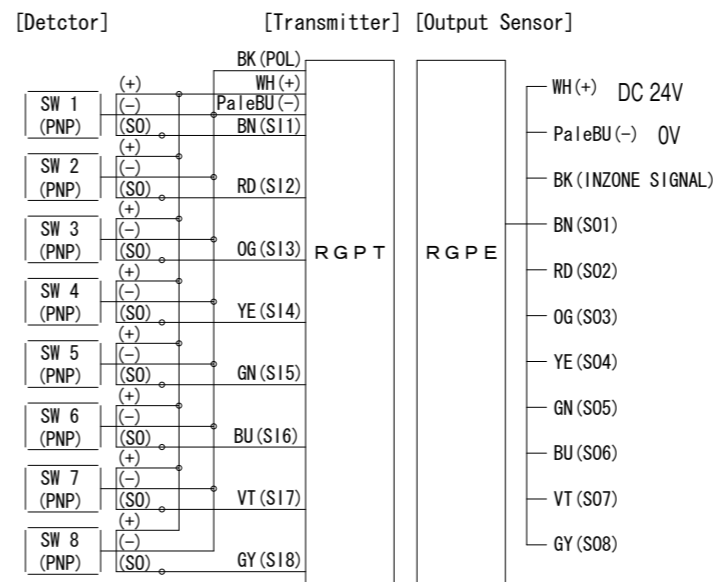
[Detctor]

[Transmitter] [Output Sensor]

BK(POL)
WH(+)
PaleBU(−)
BN(SI1)
RD(SI2)
OG(SI3)
YE(SI4)
GN(SI5)
BU(SI6)
VT(SI7)
GY(SI8)

SW 1 (PNP) (+) (−) (SO)
SW 2 (PNP) (+) (−) (SO)
SW 3 (PNP) (+) (−) (SO)
SW 4 (PNP) (+) (−) (SO)
SW 5 (PNP) (+) (−) (SO)
SW 6 (PNP) (+) (−) (SO)
SW 7 (PNP) (+) (−) (SO)
SW 8 (PNP) (+) (−) (SO)

RGPT

RGPE

WH(+) DC 24V
PaleBU(−) 0V
BK(INZONE SIGNAL)
BN(SO1)
RD(SO2)
OG(SO3)
YE(SO4)
GN(SO5)
BU(SO6)
VT(SO7)
GY(SO8)